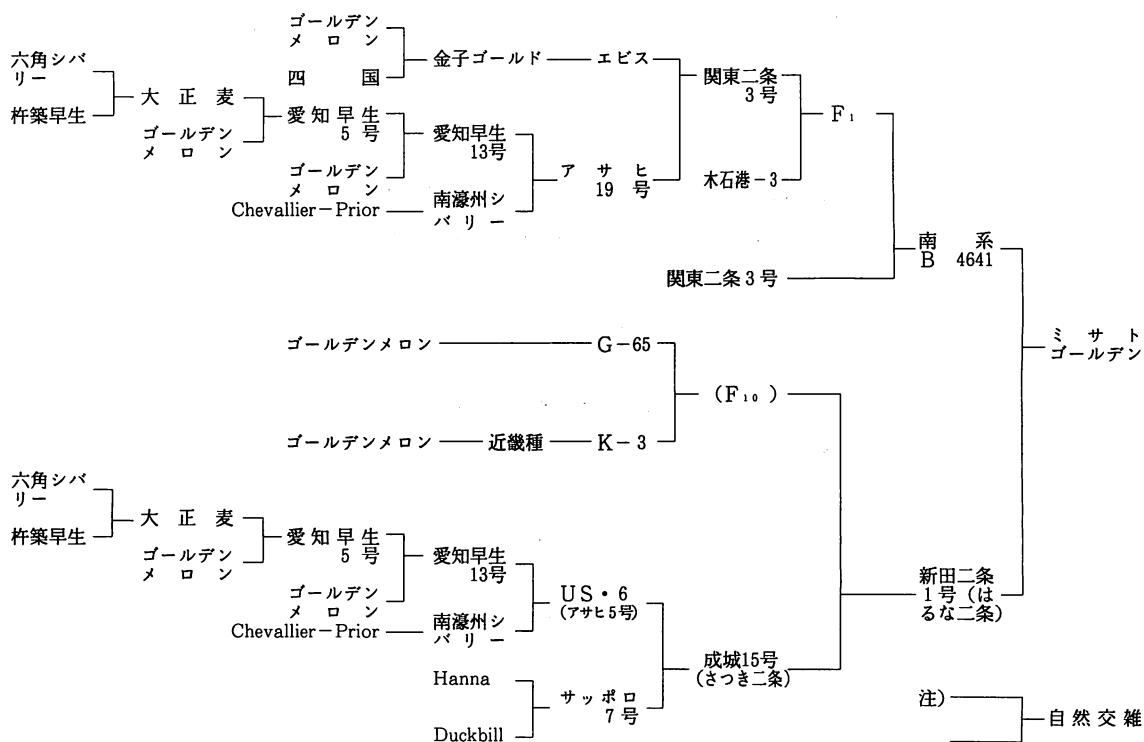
六角シバリー
杵築早生
大正麦
ゴールデンメロン
四国
金子ゴールド
エビス
関東二条3号
愛知早生5号
ゴールデンメロン
愛知早生13号
ゴールデンメロン
Chevallier－Prior
南滾州シバリー
アサヒ19号
木石港－3
$F_1$
関東二条3号
南系B 4641
ミサトゴールデン
ゴールデンメロン
G－65
($F_{10}$)
ゴールデンメロン
近畿種
K－3
六角シバリー
杵築早生
大正麦
ゴールデンメロン
愛知早生5号
ゴールデンメロン
愛知早生13号
ゴールデンメロン
Chevallier－Prior
南滾州シバリー
US・6 (アサヒ5号)
新田二条1号(はるな二条)
Hanna
Duckbill
サッポロ7号
成城15号(さつき二条)
注)
自然交雑